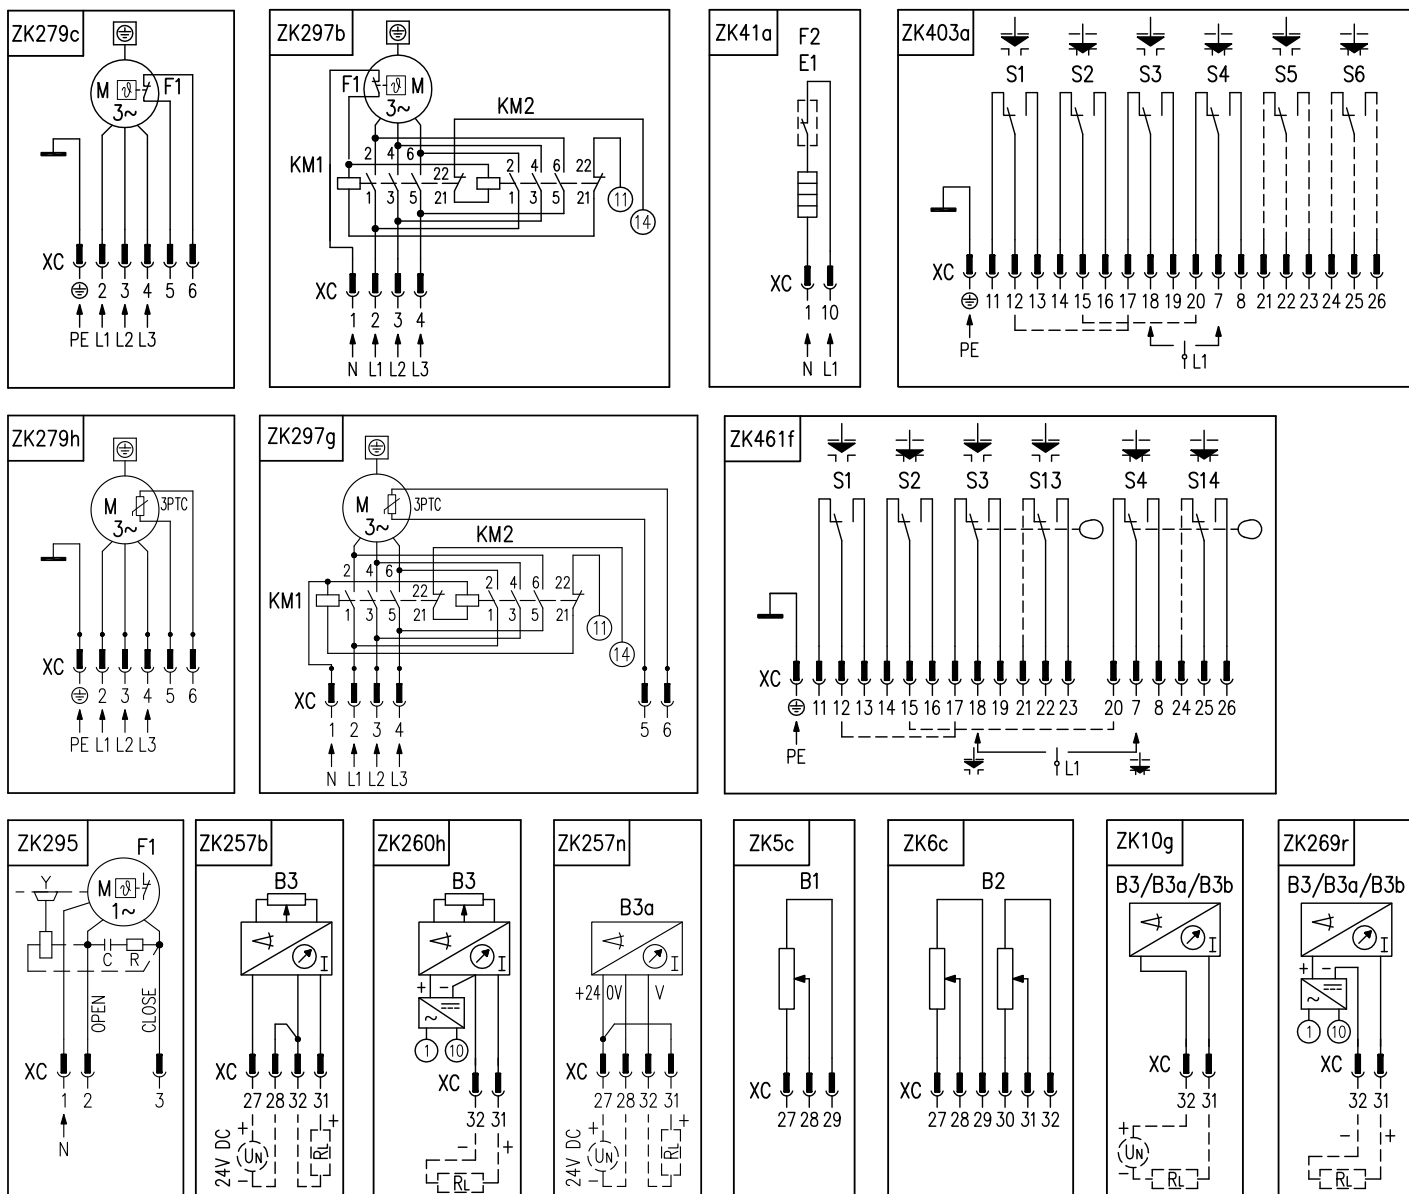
ZK279c
M
3~
F1
XC
2 3 4 5 6
PE L1 L2 L3

ZK297b
F1
M
3~
KM2
KM1
2 4 6
22
2 4 6 22
1 3 5 21
1 3 5 21
11
14
XC
1 2 3 4
N L1 L2 L3

ZK41a
F2
E1
XC
1 10
N L1

ZK403a
S1 S2 S3 S4 S5 S6
XC
11 12 13 14 15 16 17 18 19 20 7 8 21 22 23 24 25 26
PE
L1

ZK279h
M
3~
3PTC
XC
2 3 4 5 6
PE L1 L2 L3

ZK297g
M
3~
3PTC
KM2
KM1
2 4 6
22
2 4 6 22
1 3 5 21
1 3 5 21
11
14
XC
1 2 3 4
N L1 L2 L3
5 6

ZK461f
S1 S2 S3 S13 S4 S14
XC
11 12 13 14 15 16 17 18 19 21 22 23 20 7 8 24 25 26
PE
L1

ZK295
F1
Y
M
1~
C R
OPEN
CLOSE
XC
1 2 3
N

ZK257b
B3
I
XC
27 28 32 31
24V DC
UN
RL

ZK260h
B3
I
+ -
1 10
XC
32 31
- +
RL

ZK257n
B3a
I
+24 0V V
XC
27 28 32 31
24V DC
UN
RL

ZK5c
B1
XC
27 28 29

ZK6c
B2
XC
27 28 29 30 31 32

ZK10g
B3/B3a/B3b
I
XC
32 31
UN
RL

ZK269r
B3/B3a/B3b
I
+ -
1 10
XC
32 31
- +
RL